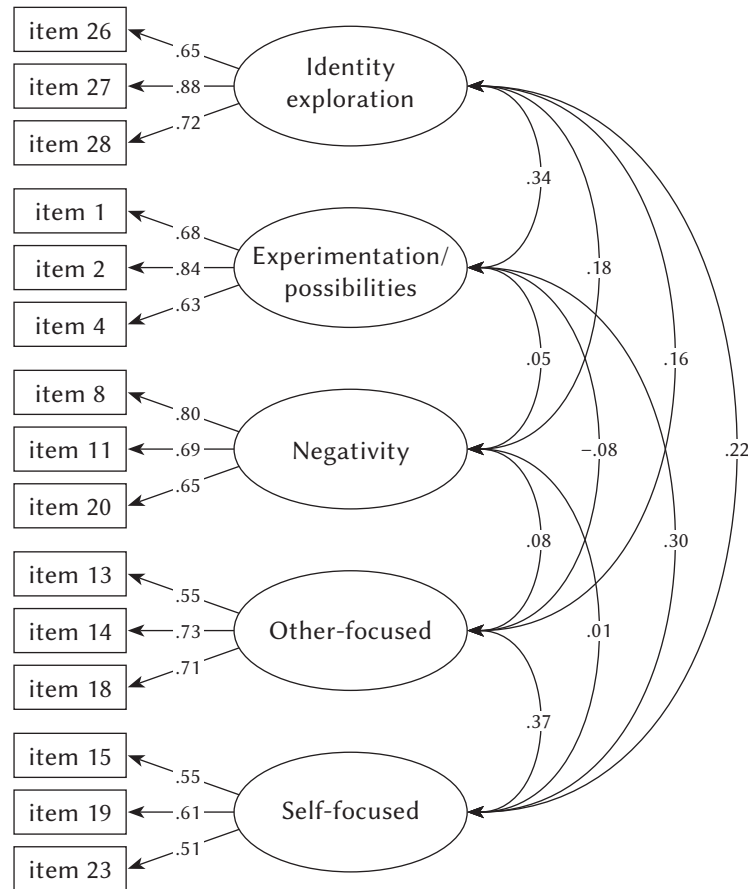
item 26
.65
item 27
.88
item 28
.72
Identity exploration

item 1
.68
item 2
.84
item 4
.63
Experimentation/ possibilities

item 8
.80
item 11
.69
item 20
.65
Negativity

item 13
.55
item 14
.73
item 18
.71
Other-focused

item 15
.55
item 19
.61
item 23
.51
Self-focused

.34
.18
.16
.22
.05
−.08
.30
.08
.01
.37